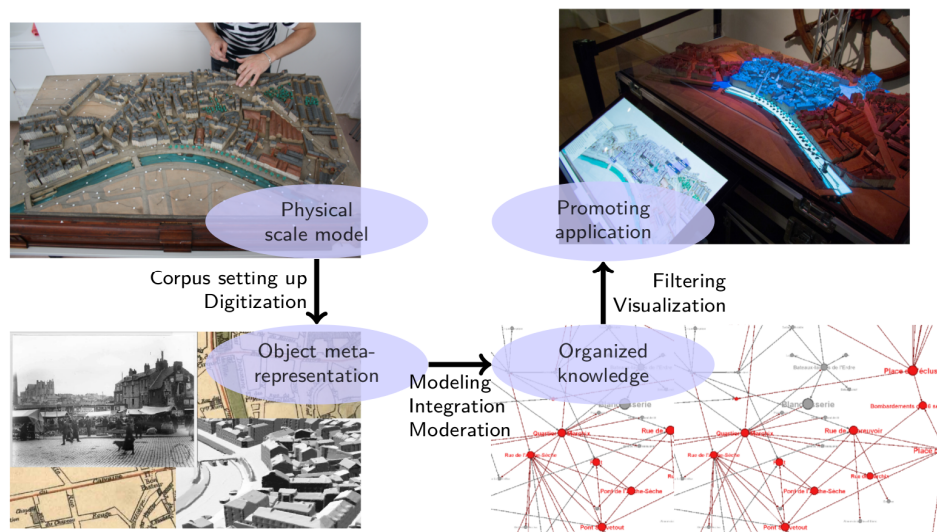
Physical scale model

Corpus setting up
Digitization

Object meta-representation

Modeling
Integration
Moderation

Organized knowledge

Filtering
Visualization

Promoting application

Blanchisserie
Blanchisserie
Place de l'écluse
Bombardements
Quartier Saint-Nicolas
Rue de l'Abreuvoir
Rue de l'Abreuvoir
Quartier Saint-Nicolas
Rue de la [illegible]
Place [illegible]
Pont de l'Arche-Sèche
Pont de l'Arche-Sèche
Pont Haudaudine
Pont de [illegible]